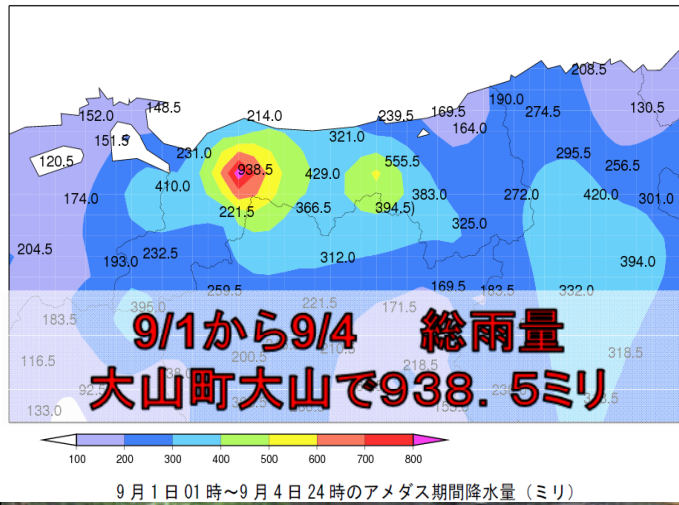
208.5
152.0
148.5
190.0
274.5
130.5
214.0
239.5
169.5
151.5
164.0
321.0
231.0
555.5
295.5
120.5
256.5
938.5
429.0
410.0
383.0
420.0
174.0
272.0
301.0
221.5
366.5
394.5)
325.0
204.5
232.5
312.0
193.0
394.0
259.5
169.5
183.5
332.0
395.0
221.5
171.5
183.5
116.5
200.5
218.5
318.5
133.0

9/1から9/4　総雨量
大山町大山で938.5ミリ

100
200
300
400
500
600
700
800

9月1日01時～9月4日24時のアメダス期間降水量（ミリ）